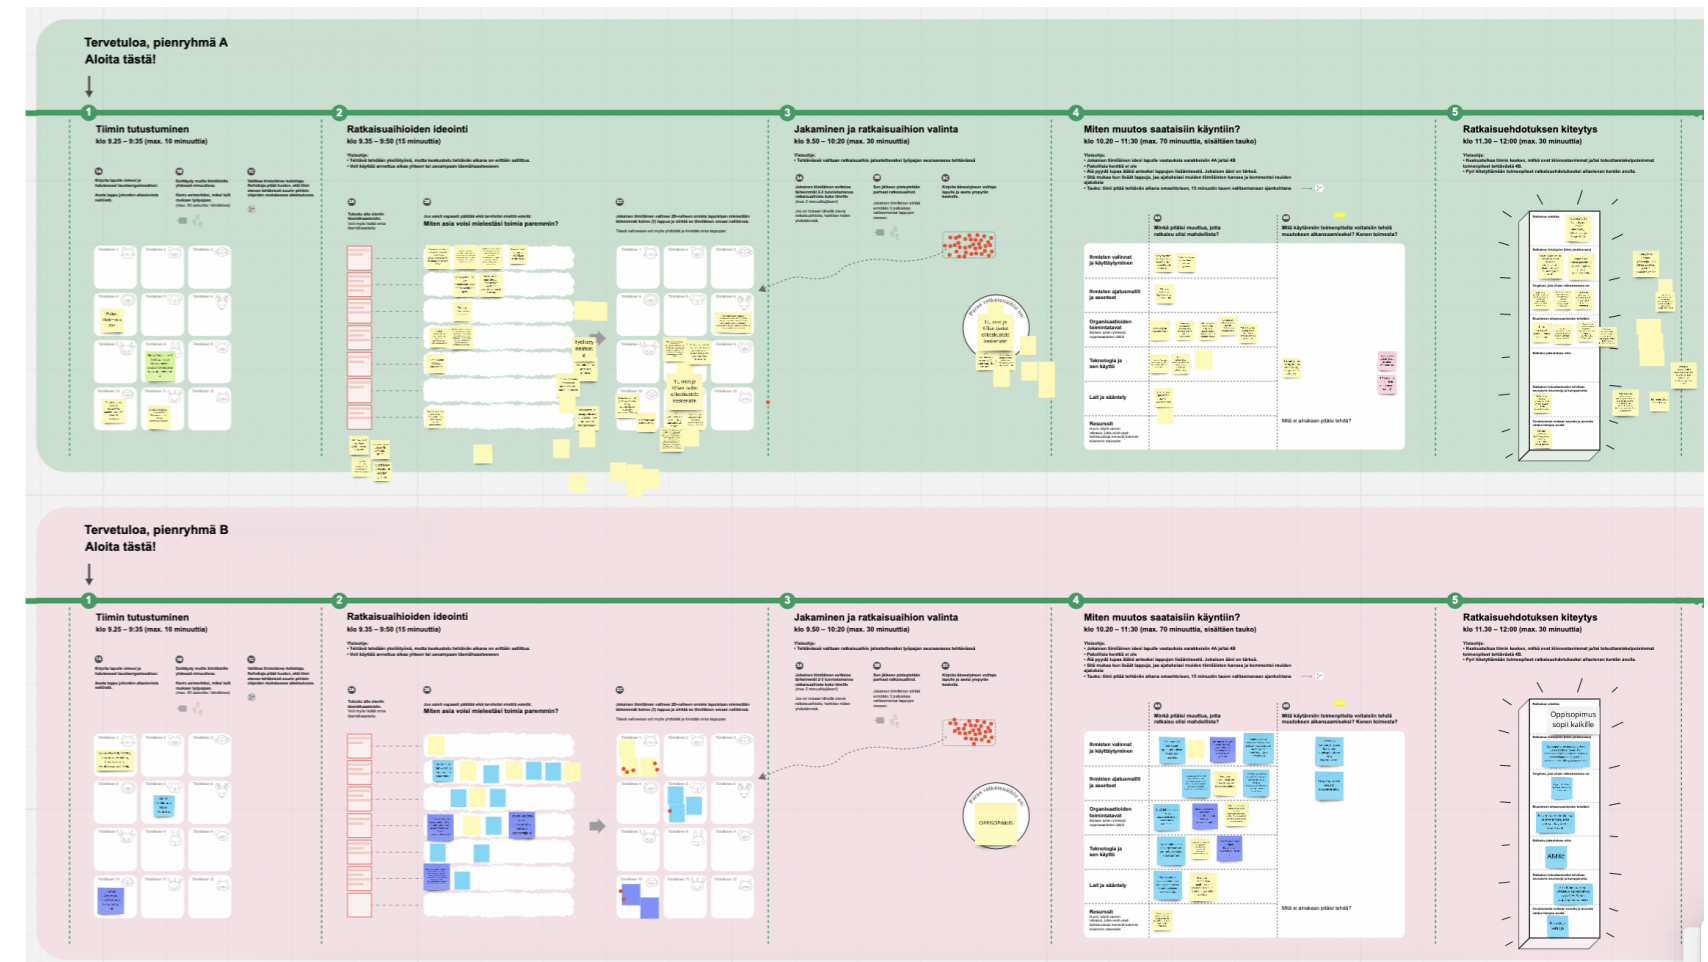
Tervetuloa, pienryhmä A
Aloita tästä!

1
Tiimin tutustuminen
klo 9.25 – 9.35 (max. 10 minuuttia)

2
Ratkaisuaihioiden ideointi
klo 9.35 – 9.50 (15 minuuttia)

Miten asia voisi mielestäsi toimia paremmin?

3
Jakaminen ja ratkaisuaihion valinta
klo 9.50 – 10.20 (max. 30 minuuttia)

4
Miten muutos saataisiin käyntiin?
klo 10.20 – 11.30 (max. 70 minuuttia, sisältäen tauko)

Minkä pitäisi muuttua, jotta ratkaisu olisi mahdollista?

Mitä käytännön toimenpiteitä voitaisiin tehdä muutoksen aikaansaamiseksi? Kenen toimesta?

Ihmisten valinnat ja käyttäytyminen
Ihmisten ajatusmallit ja asenteet
Organisaatioiden toimintatavat
Teknologia ja sen käyttö
Lait ja sääntely
Resurssit

Mitä ei ainakaan pitäisi tehdä?

5
Ratkaisuehdotuksen kiteytys
klo 11.30 – 12.00 (max. 30 minuuttia)

Tervetuloa, pienryhmä B
Aloita tästä!

1
Tiimin tutustuminen
klo 9.25 – 9.35 (max. 10 minuuttia)

2
Ratkaisuaihioiden ideointi
klo 9.35 – 9.50 (15 minuuttia)

Miten asia voisi mielestäsi toimia paremmin?

3
Jakaminen ja ratkaisuaihion valinta
klo 9.50 – 10.20 (max. 30 minuuttia)

OPPISOPIMUS

4
Miten muutos saataisiin käyntiin?
klo 10.20 – 11.30 (max. 70 minuuttia, sisältäen tauko)

Minkä pitäisi muuttua, jotta ratkaisu olisi mahdollista?

Mitä käytännön toimenpiteitä voitaisiin tehdä muutoksen aikaansaamiseksi? Kenen toimesta?

Ihmisten valinnat ja käyttäytyminen
Ihmisten ajatusmallit ja asenteet
Organisaatioiden toimintatavat
Teknologia ja sen käyttö
Lait ja sääntely
Resurssit

Mitä ei ainakaan pitäisi tehdä?

5
Ratkaisuehdotuksen kiteytys
klo 11.30 – 12.00 (max. 30 minuuttia)

Oppisopimus sopii kaikille
AMK!